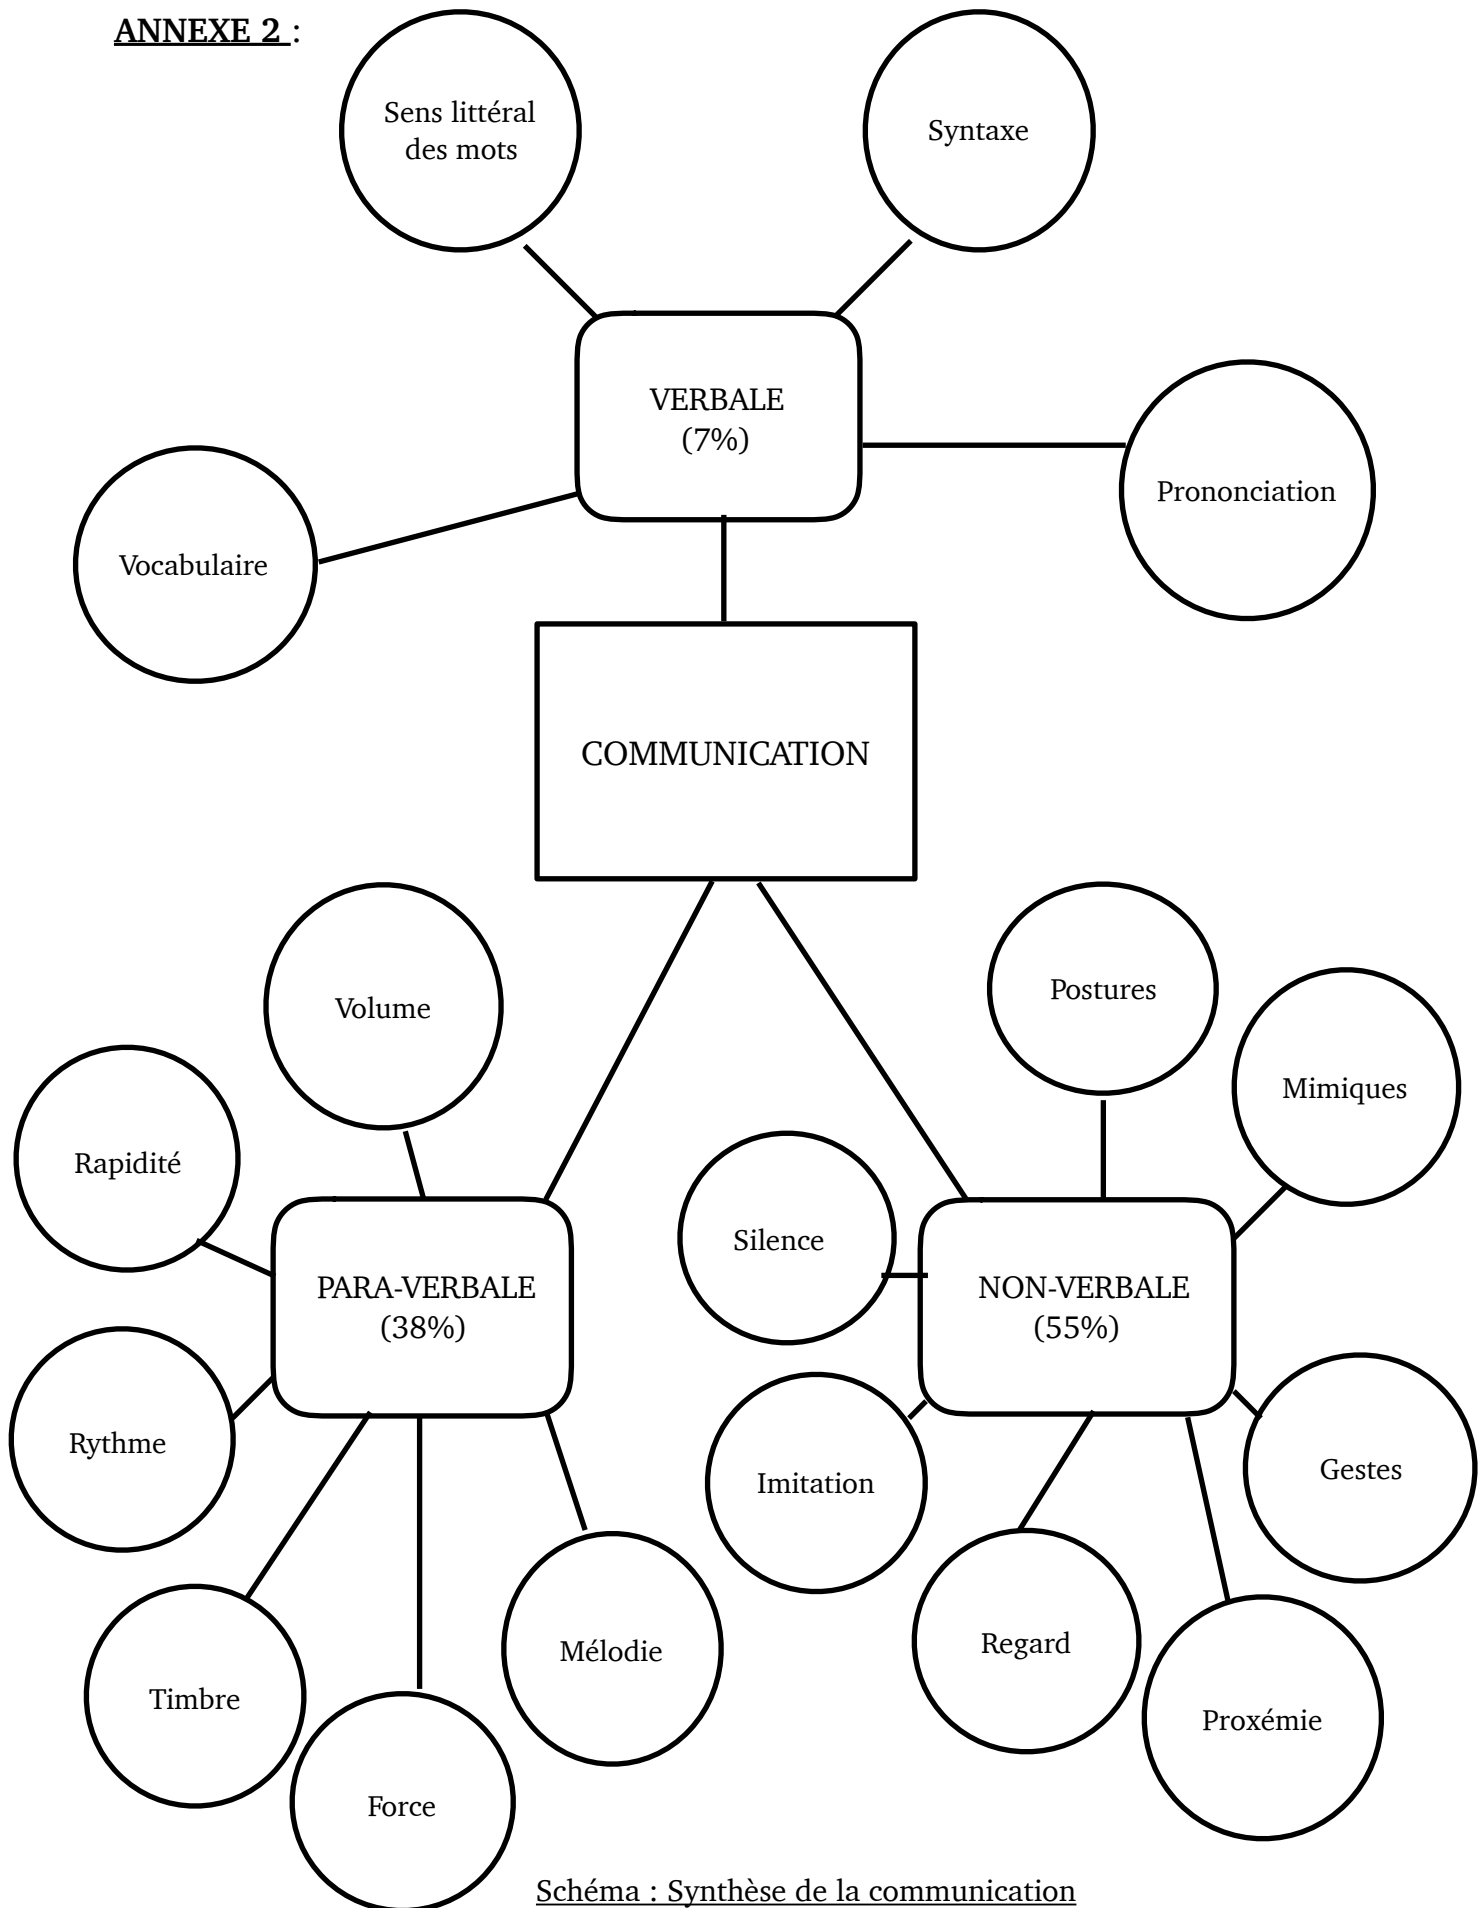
ANNEXE 2 :

Sens littéral des mots

Syntaxe

VERBALE
(7%)

Prononciation

Vocabulaire

COMMUNICATION

Volume

Postures

Mimiques

Rapidité

Silence

PARA-VERBALE
(38%)

NON-VERBALE
(55%)

Rythme

Imitation

Gestes

Mélodie

Regard

Timbre

Proxémie

Force

Schéma : Synthèse de la communication